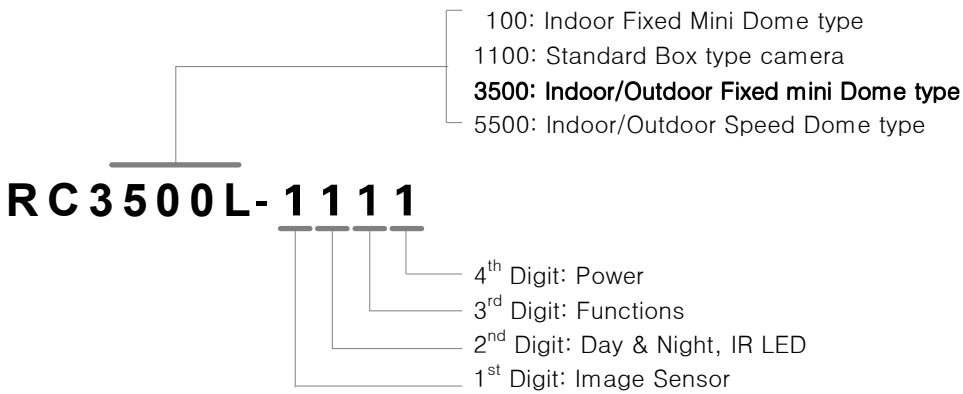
100: Indoor Fixed Mini Dome type
1100: Standard Box type camera
3500: Indoor/Outdoor Fixed mini Dome type
5500: Indoor/Outdoor Speed Dome type

RC3500L-1111

4$^{th}$ Digit: Power
3$^{rd}$ Digit: Functions
2$^{nd}$ Digit: Day & Night, IR LED
1$^{st}$ Digit: Image Sensor